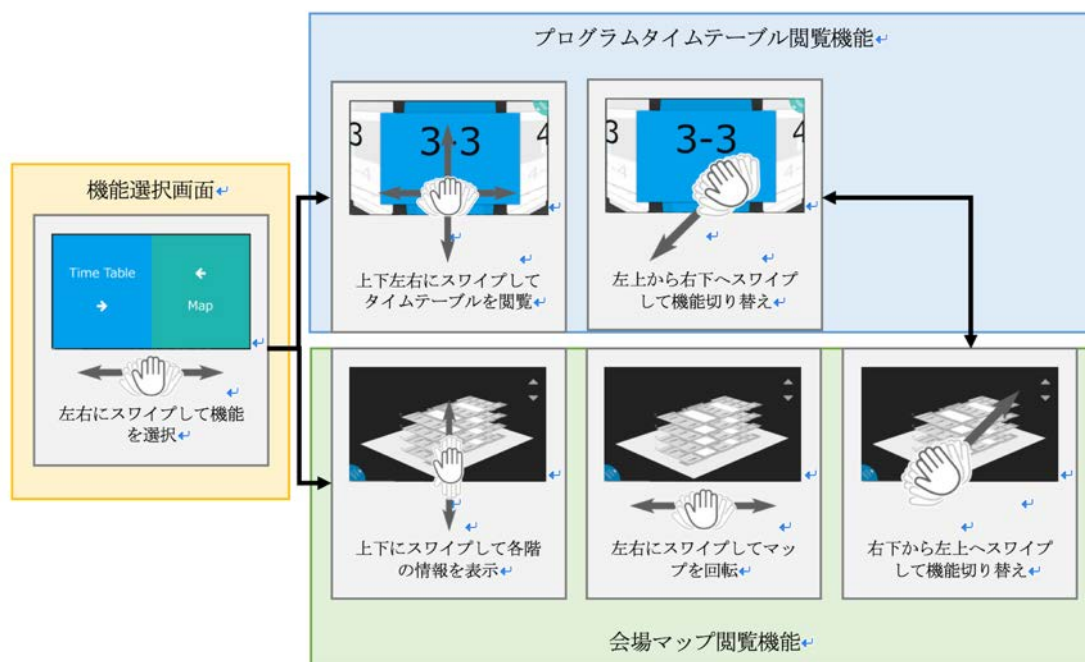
プログラムタイムテーブル閲覧機能

機能選択画面

Time Table
→

←
Map

左右にスワイプして機能を選択

3-3

上下左右にスワイプしてタイムテーブルを閲覧

3-3

左上から右下へスワイプして機能切り替え

上下にスワイプして各階の情報を表示

左右にスワイプしてマップを回転

右下から左上へスワイプして機能切り替え

会場マップ閲覧機能